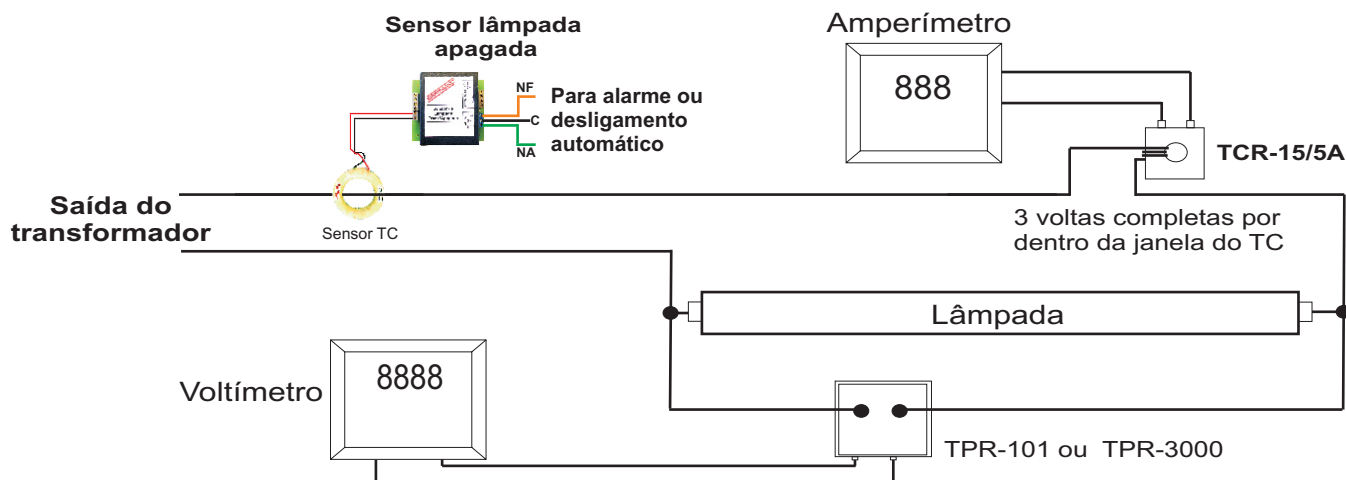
Sensor lâmpada apagada

NF
C
NA

Para alarme ou desligamento automático

Amperímetro

888

TCR-15/5A

Saída do transformador

Sensor TC

3 voltas completas por dentro da janela do TC

Lâmpada

Voltímetro

8888

TPR-101 ou TPR-3000